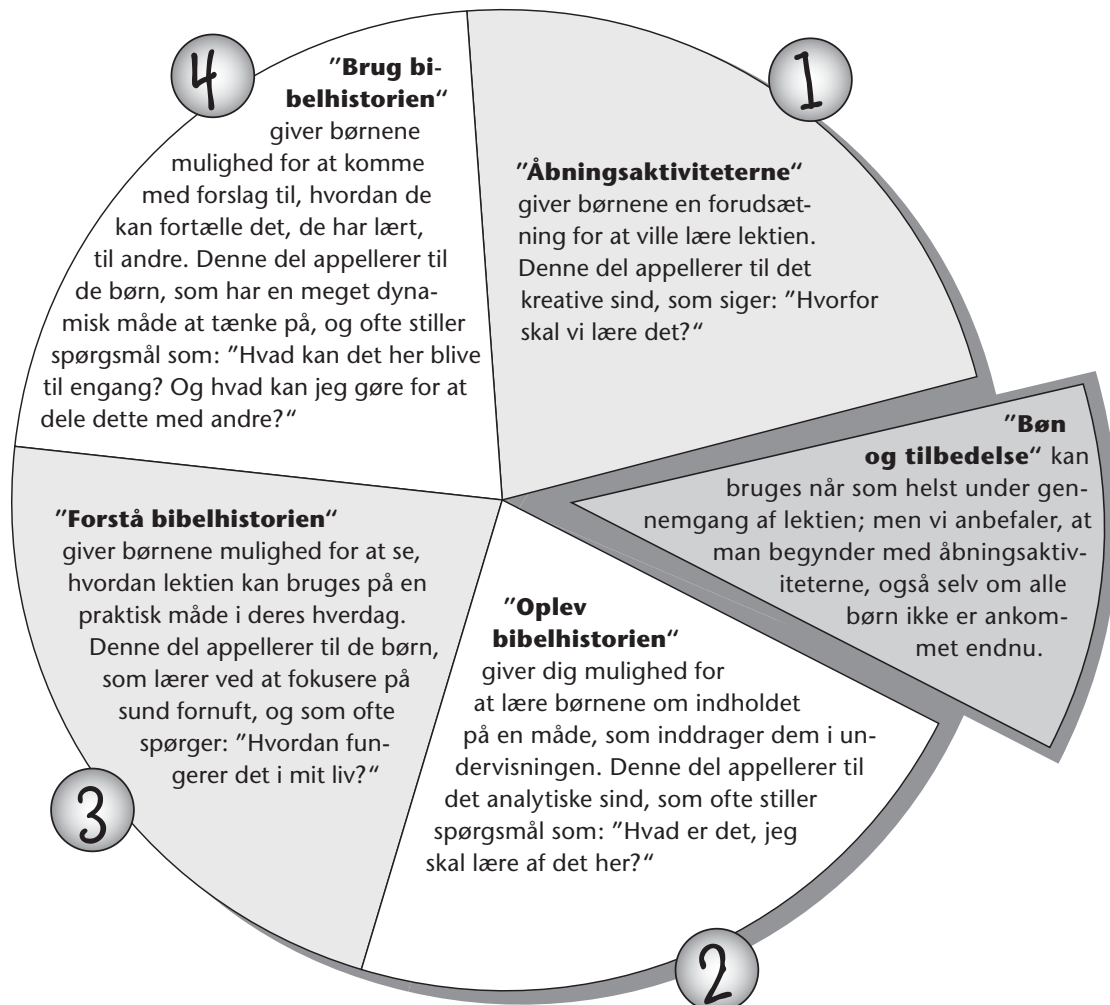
1

"Åbningsaktiviteterne" giver børnene en forudsætning for at ville lære lektien. Denne del appellerer til det kreative sind, som siger: "Hvorfor skal vi lære det?"

"Bøn og tilbedelse" kan bruges når som helst under gennemgang af lektien; men vi anbefaler, at man begynder med åbningsaktiviteterne, også selv om alle børn ikke er ankommet endnu.

2

"Oplev bibelhistorien" giver dig mulighed for at lære børnene om indholdet på en måde, som inddrager dem i undervisningen. Denne del appellerer til det analytiske sind, som ofte stiller spørgsmål som: "Hvad er det, jeg skal lære af det her?"

3

"Forstå bibelhistorien" giver børnene mulighed for at se, hvordan lektien kan bruges på en praktisk måde i deres hverdag. Denne del appellerer til de børn, som lærer ved at fokusere på sund fornuft, og som ofte spørger: "Hvordan fungerer det i mit liv?"

4

"Brug bibelhistorien" giver børnene mulighed for at komme med forslag til, hvordan de kan fortælle det, de har lært, til andre. Denne del appellerer til de børn, som har en meget dynamisk måde at tænke på, og ofte stiller spørgsmål som: "Hvad kan det her blive til engang? Og hvad kan jeg gøre for at dele dette med andre?"